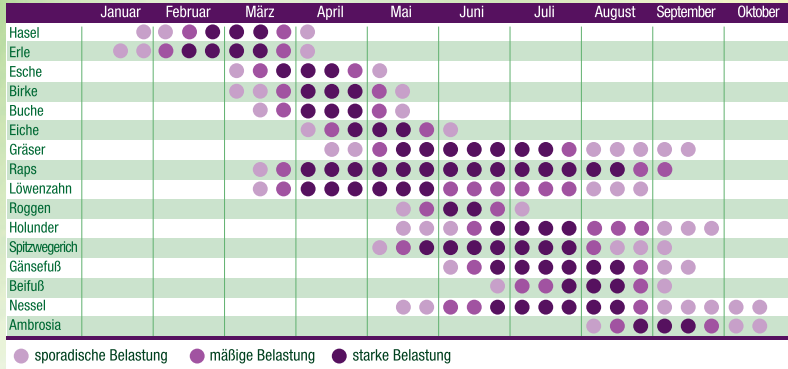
| | Januar | Februar | März | April | Mai | Juni | Juli | August | September | Oktober |
|---|---|---|---|---|---|---|---|---|---|---|
| Hasel | | | | | | | | | | |
| Erle | | | | | | | | | | |
| Esche | | | | | | | | | | |
| Birke | | | | | | | | | | |
| Buche | | | | | | | | | | |
| Eiche | | | | | | | | | | |
| Gräser | | | | | | | | | | |
| Raps | | | | | | | | | | |
| Löwenzahn | | | | | | | | | | |
| Roggen | | | | | | | | | | |
| Holunder | | | | | | | | | | |
| Spitzwegerich | | | | | | | | | | |
| Gänsefuß | | | | | | | | | | |
| Beifuß | | | | | | | | | | |
| Nessel | | | | | | | | | | |
| Ambrosia | | | | | | | | | | |

sporadische Belastung mäßige Belastung starke Belastung